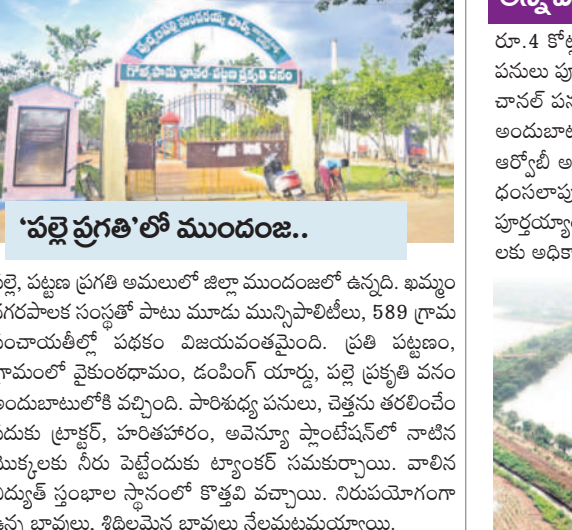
'పల్లె ప్రగతి'లో ముందంజ..

పల్లె, పట్టణ ప్రగతి అమలులో జిల్లా ముందంజలో ఉన్నది. ఖమ్మం నగరపాలక సంస్థతో పాటు మూడు మున్సిపాలిటీలు, 589 గ్రామ పంచాయతీల్లో పథకం విజయవంతమైంది. ప్రతి పట్టణం, గ్రామంలో వైకుంఠధామం, డంపింగ్ యార్డు, పల్లె ప్రకృతి వనం అందుబాటులోకి వచ్చింది. పారిశుధ్య పనులు, చెత్తను తరలించేందుకు ట్రాక్టర్, హరితహారం, అవెన్యూ ప్లాంటేషన్‌లో నాటిన మొక్కలకు నీరు పెట్టేందుకు ట్యాంకర్ సమకూర్చాయి. వాలిన విద్యుత్ స్తంభాల స్థానంలో కొత్తవి వచ్చాయి. నిరుపయోగంగా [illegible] బావులు, శిథిలమైన బావులు నేలమట్టమయ్యాయి.

రూ.4 కోట్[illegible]
పనులు పూ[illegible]
చానల్ పన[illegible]
అందుబాట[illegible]
ఆర్వోబీ అ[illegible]
ధంసలాపు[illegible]
పూర్తయ్యా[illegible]
లకు అధికా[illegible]